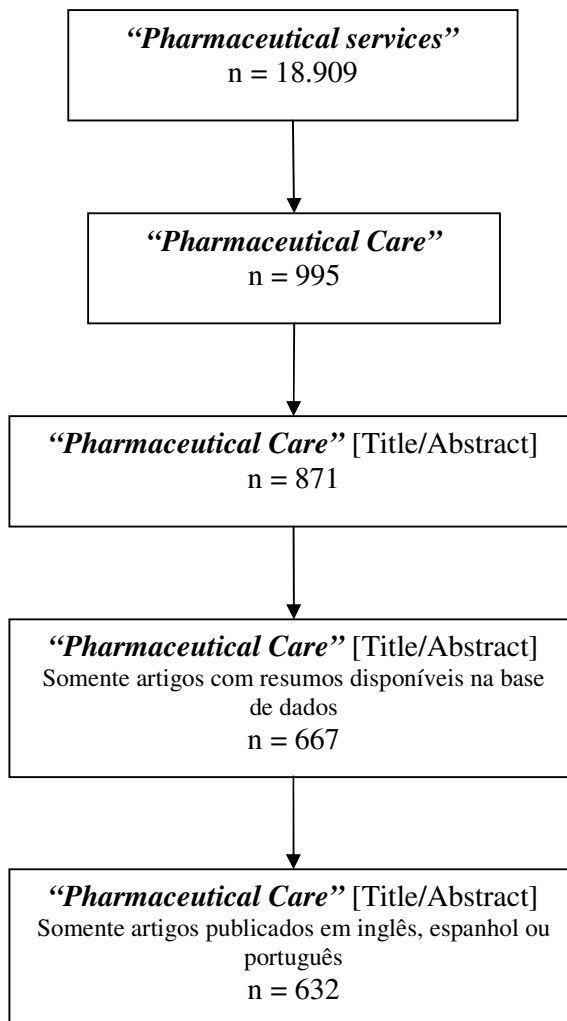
*"Pharmaceutical services"*
n = 18.909

*"Pharmaceutical Care"*
n = 995

*"Pharmaceutical Care"* [Title/Abstract]
n = 871

*"Pharmaceutical Care"* [Title/Abstract]
Somente artigos com resumos disponíveis na base de dados
n = 667

*"Pharmaceutical Care"* [Title/Abstract]
Somente artigos publicados em inglês, espanhol ou português
n = 632